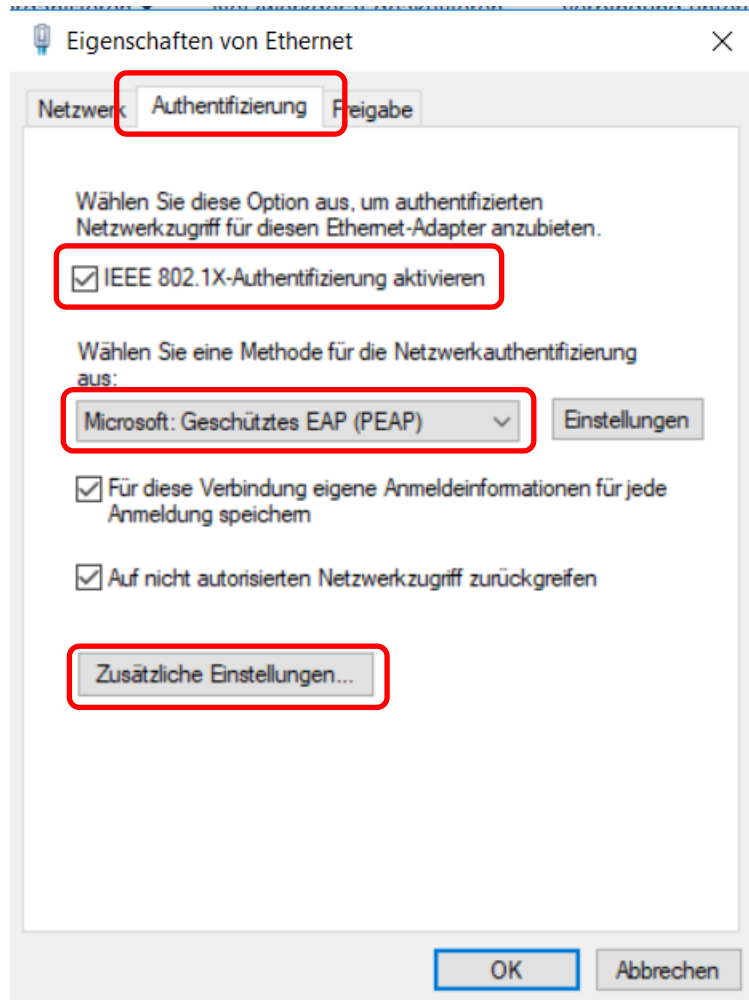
Eigenschaften von Ethernet

Netzwerk Authentifizierung Freigabe

Wählen Sie diese Option aus, um authentifizierten Netzwerkzugriff für diesen Ethernet-Adapter anzubieten.

IEEE 802.1X-Authentifizierung aktivieren

Wählen Sie eine Methode für die Netzwerkauthentifizierung aus:

Microsoft: Geschütztes EAP (PEAP)

Einstellungen

Für diese Verbindung eigene Anmeldeinformationen für jede Anmeldung speichern

Auf nicht autorisierten Netzwerkzugriff zurückgreifen

Zusätzliche Einstellungen...

OK

Abbrechen